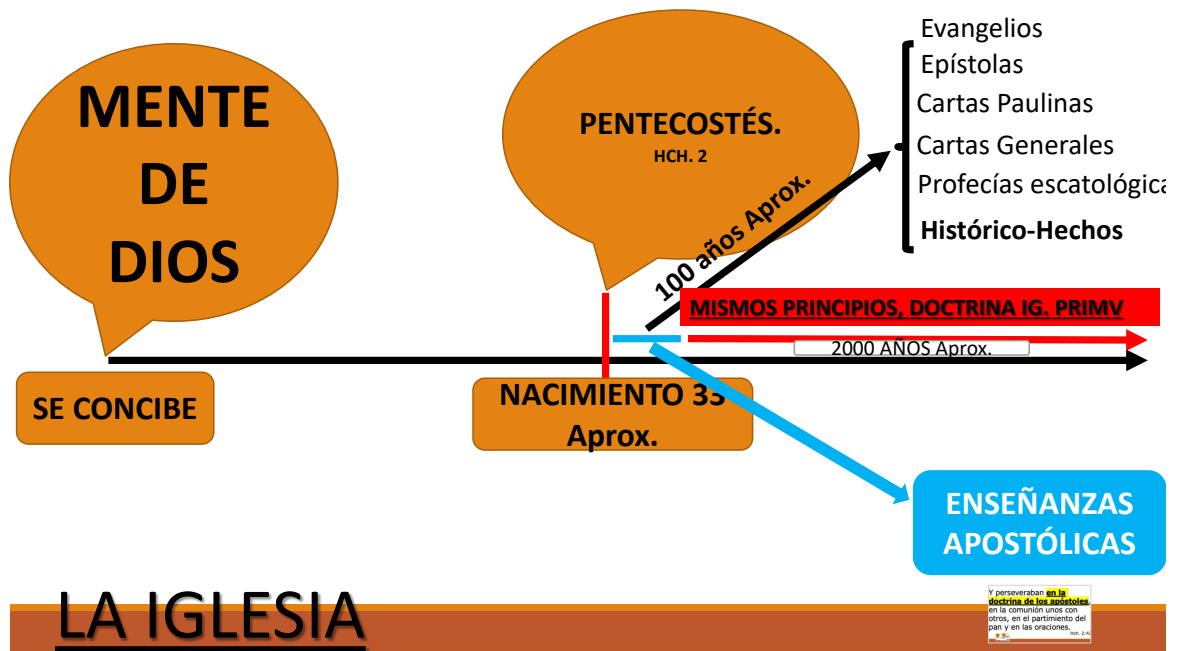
MENTE DE DIOS

SE CONCIBE

PENTECOSTÉS.
HCH. 2

100 años Aprox.

Evangelios
Epístolas
Cartas Paulinas
Cartas Generales
Profecías escatológica
Histórico-Hechos

MISMOS PRINCIPIOS, DOCTRINA IG. PRIMV

2000 AÑOS Aprox.

NACIMIENTO 33 Aprox.

ENSEÑANZAS APOSTÓLICAS

LA IGLESIA

Y perseveraban en la doctrina de los apóstoles, en la comunión unos con otros, en el partimiento del pan y en las oraciones.
Hch. 2:42